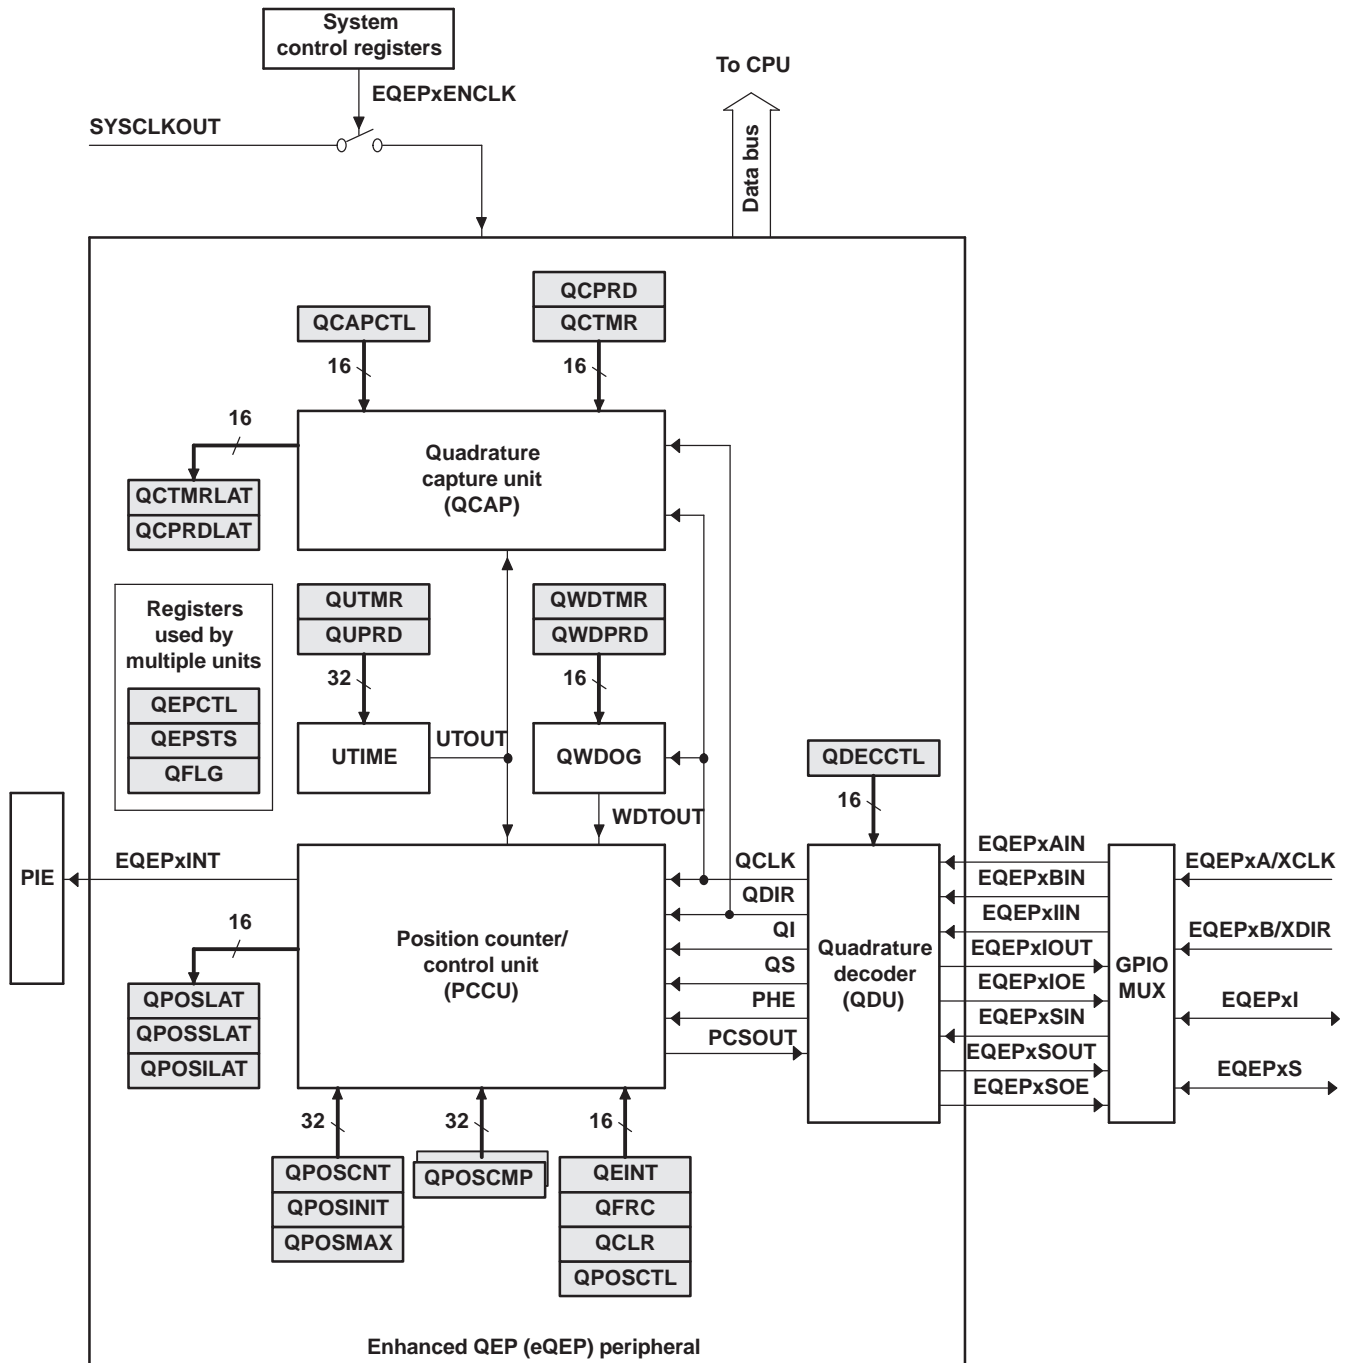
System control registers

To CPU

EQEPxENCLK

SYSCLKOUT

Data bus

QCPRD
QCTMR

QCAPCTL

16

16

16

Quadrature capture unit (QCAP)

QCTMRLAT
QCPRDLAT

Registers used by multiple units

QEPCTL
QEPSTS
QFLG

QUTMR
QUPRD

32

UTIME

UTOUT

QWDTMR
QWDPRD

16

QWDOG

QDECCTL

16

WDTOUT

PIE

EQEPxINT

16

Position counter/ control unit (PCCU)

QPOSLAT
QPOSSLAT
QPOSILAT

QCLK
QDIR
QI
QS
PHE
PCSOUT

Quadrature decoder (QDU)

EQEPxAIN
EQEPxBIN
EQEPxIIN
EQEPxIOUT
EQEPxIOE
EQEPxSIN
EQEPxSOUT
EQEPxSOE

GPIO MUX

EQEPxA/XCLK
EQEPxB/XDIR
EQEPxI
EQEPxS

32

32

16

QPOSCNT
QPOSINIT
QPOSMAX

QPOSCMP

QEINT
QFRC
QCLR
QPOSCTL

Enhanced QEP (eQEP) peripheral